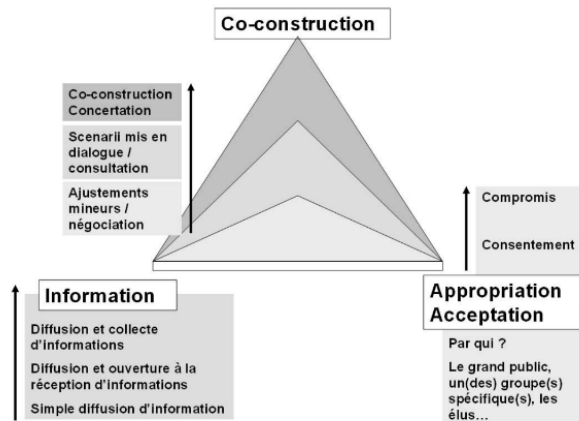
Co-construction

Co-construction
Concertation

Scenarii mis en dialogue / consultation

Ajustements mineurs / négociation

Compromis

Consentement

Information

Diffusion et collecte d'informations

Diffusion et ouverture à la réception d'informations

Simple diffusion d'information

Appropriation
Acceptation

Par qui ?

Le grand public, un(des) groupe(s) spécifique(s), les élus…